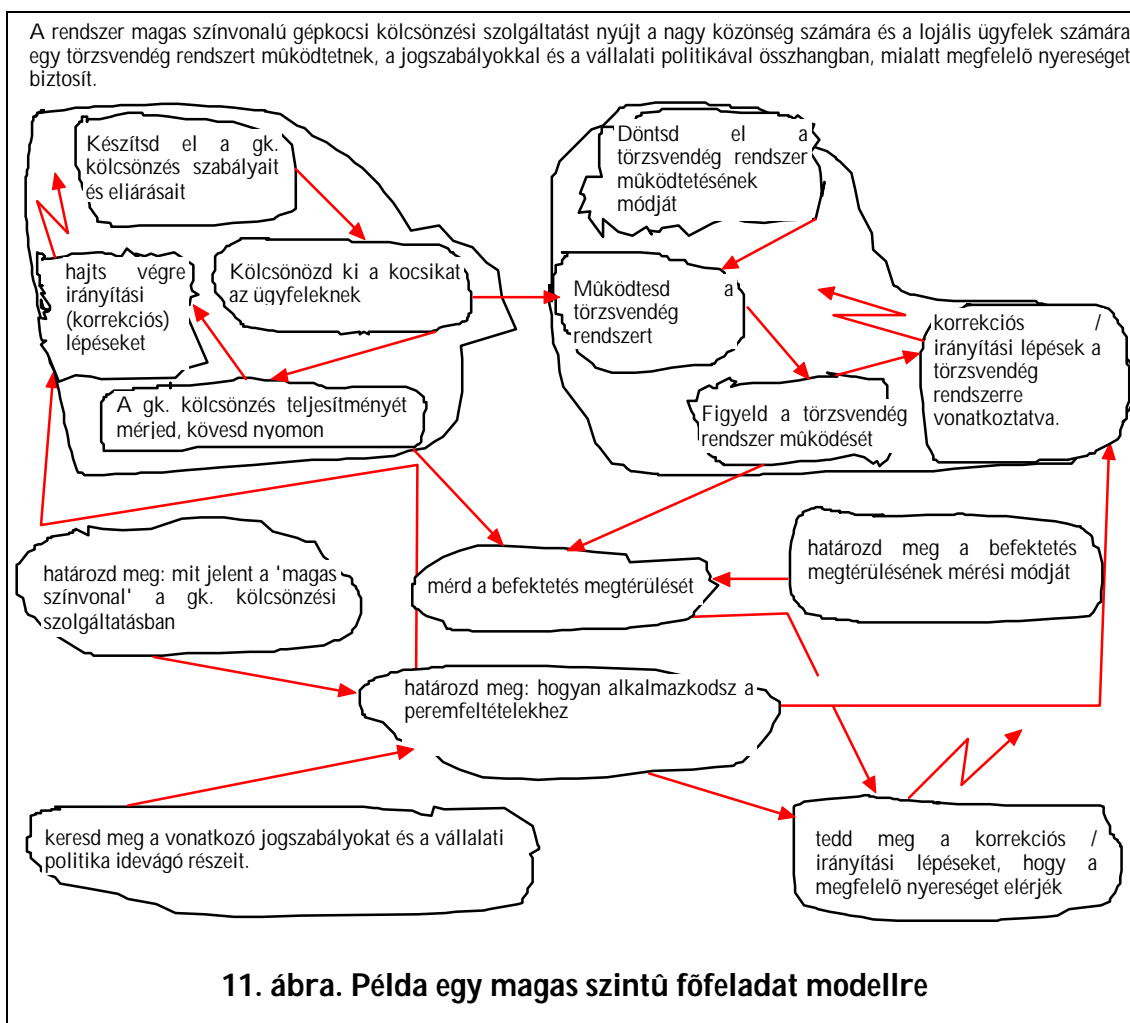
A rendszer magas színvonalú gépkocsi kölcsönzési szolgáltatást nyújt a nagy közönség számára és a lojális ügyfelek számára egy törzsvendég rendszert mûködtetnek, a jogszabályokkal és a vállalati politikával összhangban, mialatt megfelelõ nyereséget biztosít.

Készítsd el a gk. kölcsönzés szabályait és eljárásait

hajts végre irányítási (korrekciós) lépéseket

Kölcsönözd ki a kocsikat az ügyfeleknek

A gk. kölcsönzés teljesítményét mérjed, kövesd nyomon

Döntsd el a törzsvendég rendszer mûködtetésének módját

Mûködtesd a törzsvendég rendszert

korrekciós / irányítási lépések a törzsvendég rendszerre vonatkoztatva.

Figyeld a törzsvendég rendszer mûködését

határozd meg a befektetés megtérülésének mérési módját

határozd meg: mit jelent a 'magas színvonal' a gk. kölcsönzési szolgáltatásban

mérd a befektetés megtérülését

határozd meg: hogyan alkalmazkodsz a peremfeltételekhez

keresd meg a vonatkozó jogszabályokat és a vállalati politika idevágó részeit.

tedd meg a korrekciós / irányítási lépéseket, hogy a megfelelõ nyereséget elérjék

11. ábra. Példa egy magas szintû fõfeladat modellre